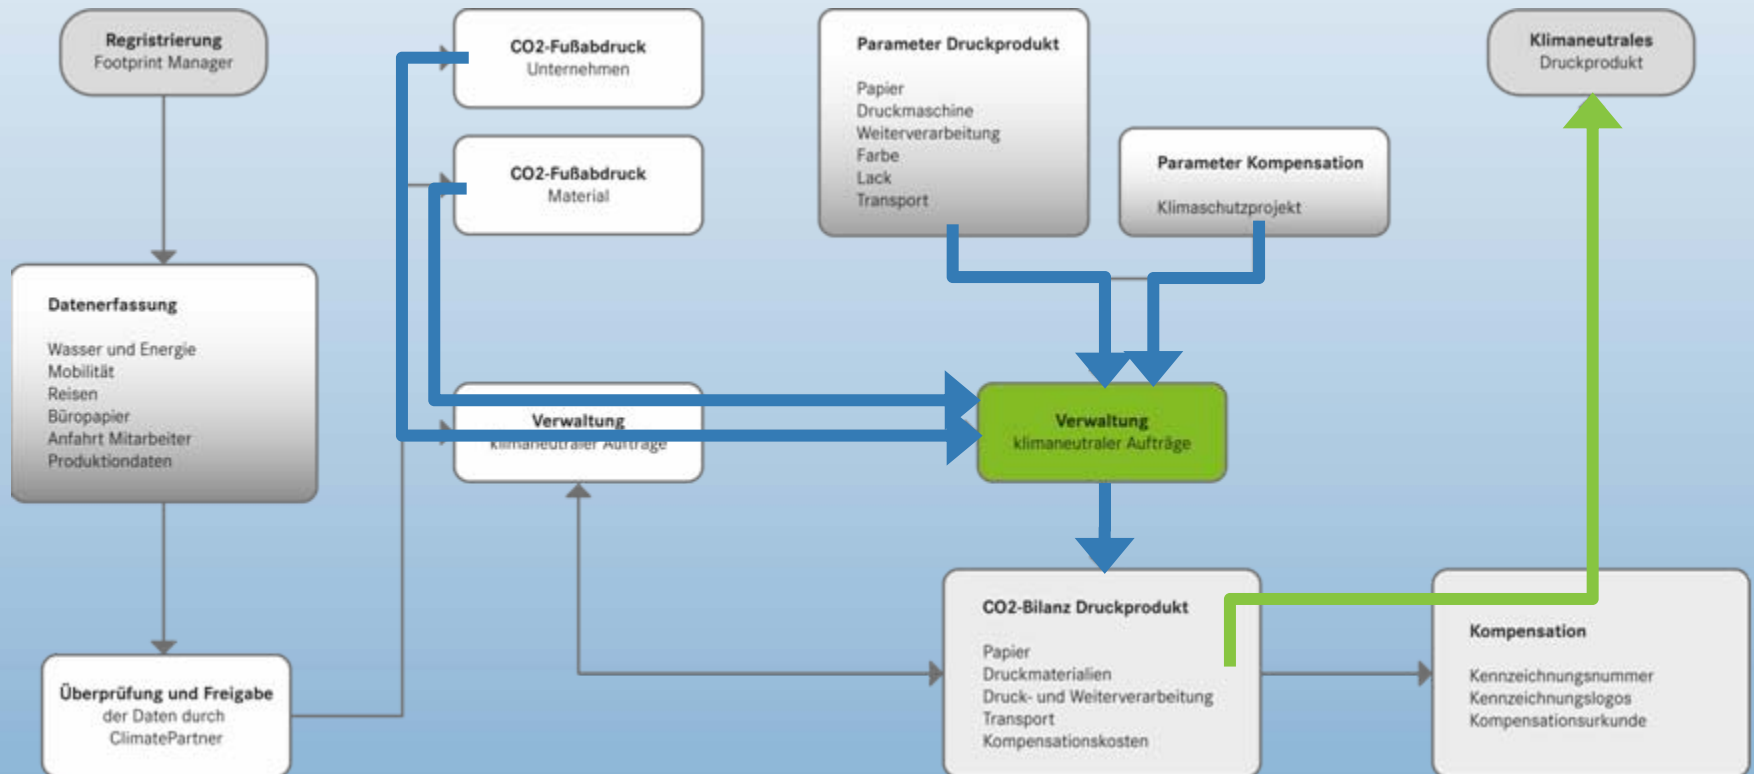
Regristrierung
Footprint Manager

CO2-Fußabdruck
Unternehmen

CO2-Fußabdruck
Material

Parameter Druckprodukt

Papier
Druckmaschine
Weiterverarbeitung
Farbe
Lack
Transport

Parameter Kompensation

Klimaschutzprojekt

Klimaneutrales
Druckprodukt

Datenerfassung

Wasser und Energie
Mobilität
Reisen
Büropapier
Anfahrt Mitarbeiter
Produktiondaten

Verwaltung
klimaneutraler Aufträge

Verwaltung
klimaneutraler Aufträge

CO2-Bilanz Druckprodukt

Papier
Druckmaterialien
Druck- und Weiterverarbeitung
Transport
Kompensationskosten

Kompensation

Kennzeichnungsnummer
Kennzeichnungslogos
Kompensationsurkunde

Überprüfung und Freigabe
der Daten durch
ClimatePartner